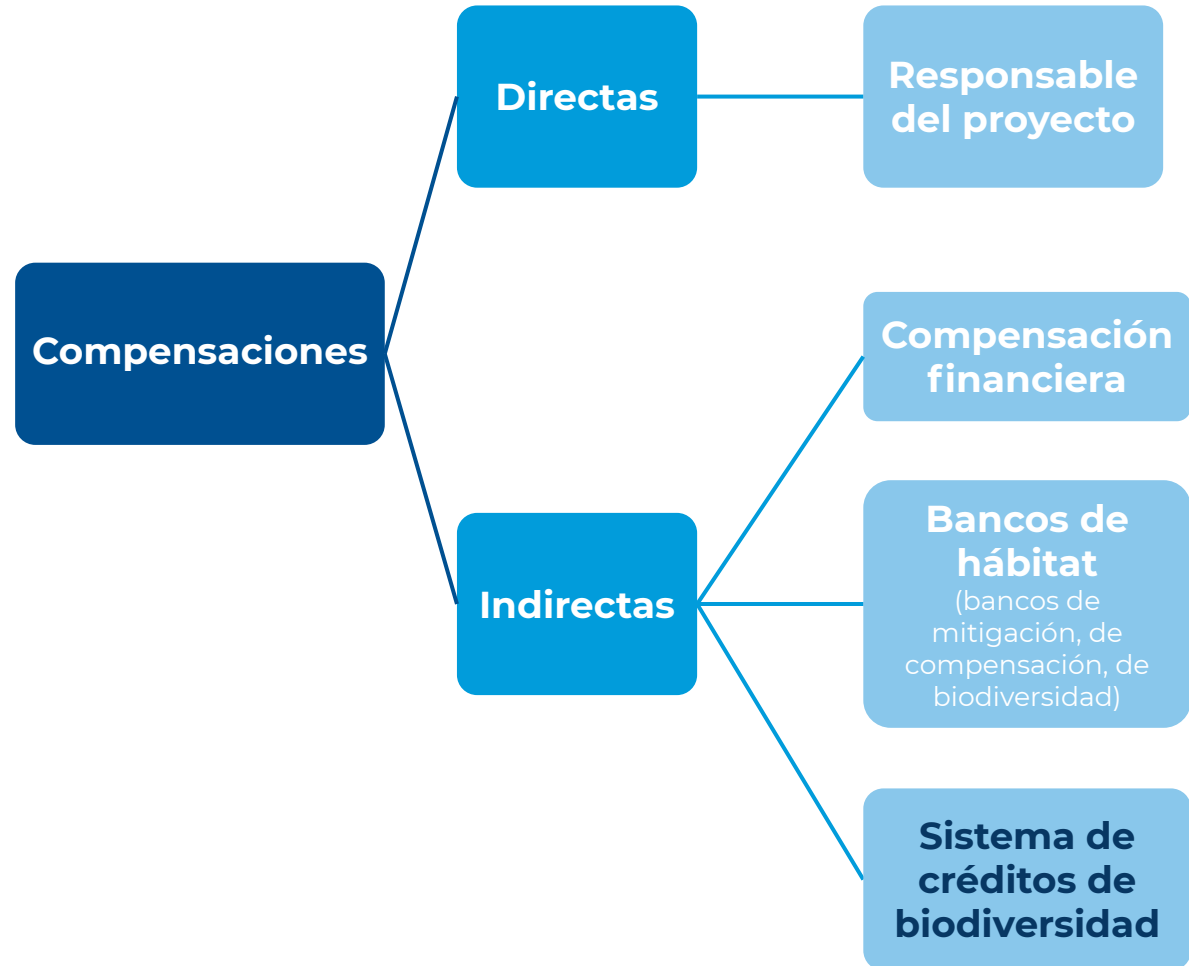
Compensaciones

Directas

Responsable del proyecto

Indirectas

Compensación financiera

Bancos de hábitat
(bancos de mitigación, de compensación, de biodiversidad)

Sistema de créditos de biodiversidad